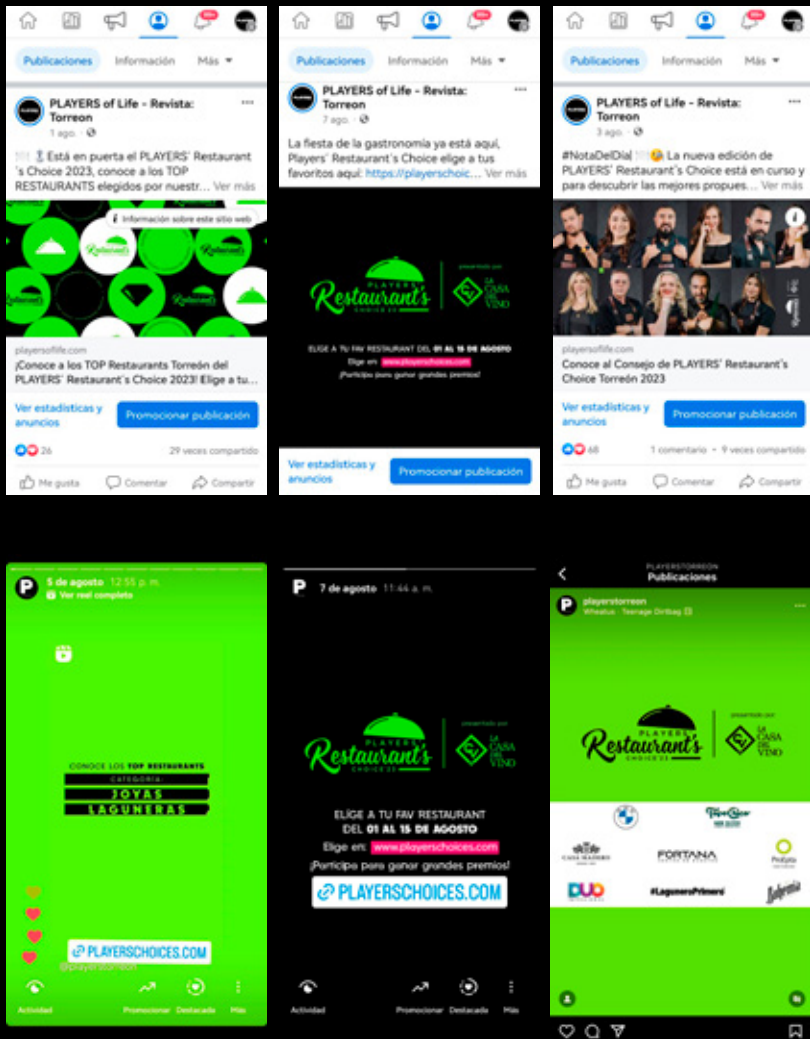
Publicaciones Información Más

PLAYERS of Life - Revista: Torreon
1 ago.

Está en puerta el PLAYERS' Restaurant 's Choice 2023, conoce a los TOP RESTAURANTS elegidos por nuestr... Ver más

Información sobre este sitio web

playersoflife.com
¡Conoce a los TOP Restaurants Torreón del PLAYERS' Restaurant's Choice 2023! Elige a tu...

Ver estadísticas y anuncios
Promocionar publicación

26
29 veces compartido

Me gusta Comentar Compartir

Publicaciones Información Más

PLAYERS of Life - Revista: Torreon
7 ago.

La fiesta de la gastronomía ya está aquí, Players' Restaurant's Choice elige a tus favoritos aquí: https://playerschoic... Ver más

PLAYERS Restaurant's CHOICE 23
presentado por LA CASA DEL VINO

ELIGE A TU FAV RESTAURANT DEL 01 AL 15 DE AGOSTO
Elige en: www.playerschoices.com
¡Participa para ganar grandes premios!

Ver estadísticas y anuncios
Promocionar publicación

Publicaciones Información Más

PLAYERS of Life - Revista: Torreon
3 ago.

#NotaDelDía! La nueva edición de PLAYERS' Restaurant's Choice está en curso y para descubrir las mejores propues... Ver más

playersoflife.com
Conoce al Consejo de PLAYERS' Restaurant's Choice Torreón 2023

Ver estadísticas y anuncios
Promocionar publicación

68
1 comentario · 9 veces compartido

Me gusta Comentar Compartir

5 de agosto 12:55 p. m.
Ver reel completo

CONOCE LOS TOP RESTAURANTS
CATEGORÍA:
JOYAS
LAGUNERAS

PLAYERSCHOICES.COM
@playerstorreon

Actividad Promocionar Destacada Más

7 de agosto 11:44 a. m.

PLAYERS Restaurant's CHOICE 23
presentado por LA CASA DEL VINO

ELIGE A TU FAV RESTAURANT
DEL 01 AL 15 DE AGOSTO
Elige en: www.playerschoices.com
¡Participa para ganar grandes premios!

PLAYERSCHOICES.COM

Actividad Promocionar Destacada Más

PLAYERSTORREON
Publicaciones

playerstorreon
Wheatus · Teenage Dirtbag

PLAYERS Restaurant's CHOICE 23
presentado por LA CASA DEL VINO

CASA MADERO
FORTANA
Pro
DUO
#LaguneroPrimero
Lafemia